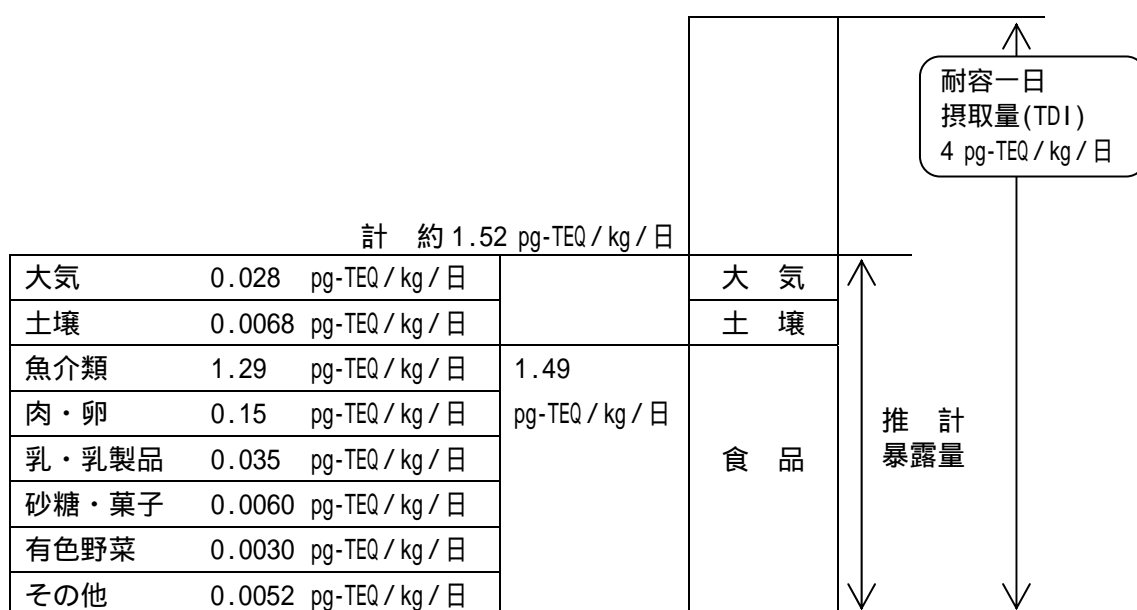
耐容一日
摂取量(TDI)
4 pg-TEQ / kg / 日

計　約 1.52 pg-TEQ / kg / 日

| | | | |
|---|---|---|---|
| 大気 | 0.028 pg-TEQ / kg / 日 | | 大　気 |
| 土壌 | 0.0068 pg-TEQ / kg / 日 | | 土　壌 |
| 魚介類 | 1.29 pg-TEQ / kg / 日 | 1.49 pg-TEQ / kg / 日 | 食　品 |
| 肉・卵 | 0.15 pg-TEQ / kg / 日 | | |
| 乳・乳製品 | 0.035 pg-TEQ / kg / 日 | | |
| 砂糖・菓子 | 0.0060 pg-TEQ / kg / 日 | | |
| 有色野菜 | 0.0030 pg-TEQ / kg / 日 | | |
| その他 | 0.0052 pg-TEQ / kg / 日 | | |

推　計
暴露量